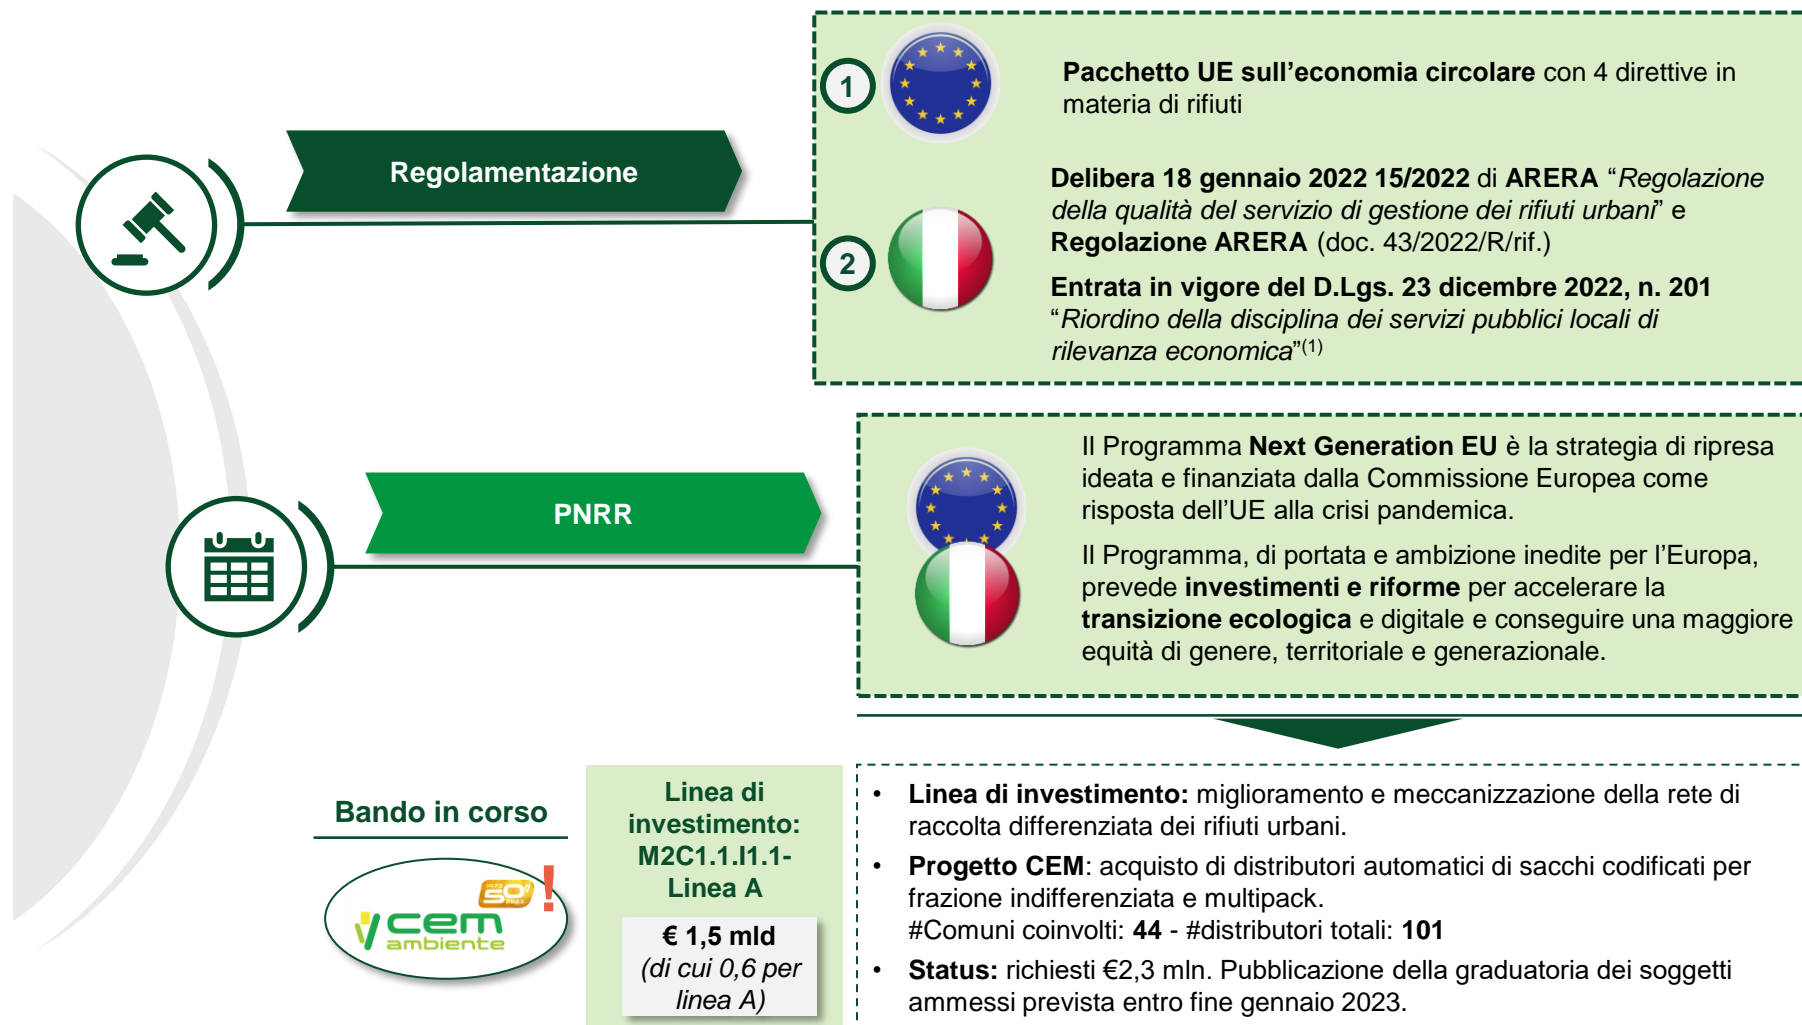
Regolamentazione

1

Pacchetto UE sull'economia circolare con 4 direttive in materia di rifiuti

2

Delibera 18 gennaio 2022 15/2022 di ARERA "Regolazione della qualità del servizio di gestione dei rifiuti urbani" e Regolazione ARERA (doc. 43/2022/R/rif.)

Entrata in vigore del D.Lgs. 23 dicembre 2022, n. 201 "Riordino della disciplina dei servizi pubblici locali di rilevanza economica"$^{(1)}$

PNRR

Il Programma Next Generation EU è la strategia di ripresa ideata e finanziata dalla Commissione Europea come risposta dell'UE alla crisi pandemica.

Il Programma, di portata e ambizione inedite per l'Europa, prevede investimenti e riforme per accelerare la transizione ecologica e digitale e conseguire una maggiore equità di genere, territoriale e generazionale.

Bando in corso

50 cem ambiente !

Linea di investimento: M2C1.1.I1.1- Linea A

€ 1,5 mld (di cui 0,6 per linea A)

• Linea di investimento: miglioramento e meccanizzazione della rete di raccolta differenziata dei rifiuti urbani.
• Progetto CEM: acquisto di distributori automatici di sacchi codificati per frazione indifferenziata e multipack.
#Comuni coinvolti: 44 - #distributori totali: 101
• Status: richiesti €2,3 mln. Pubblicazione della graduatoria dei soggetti ammessi prevista entro fine gennaio 2023.